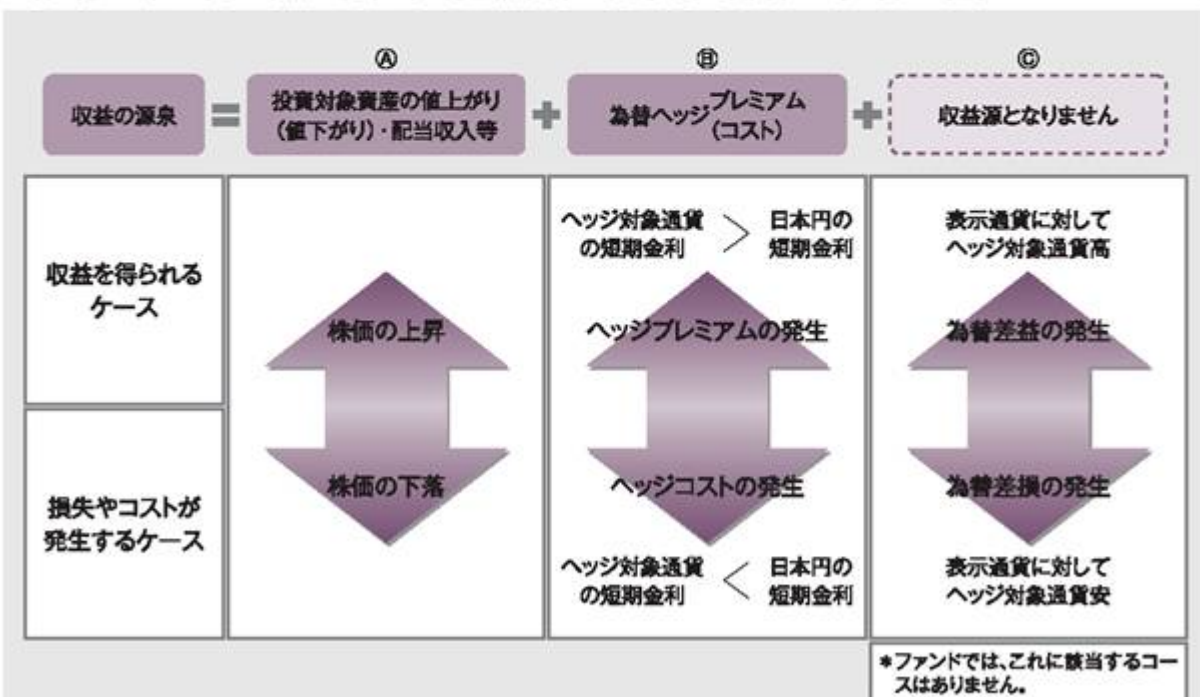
| | Ⓐ | Ⓑ | Ⓒ |
|---|---|---|---|
| 収益の源泉 = | 投資対象資産の値上がり（値下がり）・配当収入等 + | 為替ヘッジプレミアム（コスト） + | 収益源となりません |
| 収益を得られるケース | 株価の上昇 | ヘッジ対象通貨の短期金利 > 日本円の短期金利<br>ヘッジプレミアムの発生 | 表示通貨に対してヘッジ対象通貨高<br>為替差益の発生 |
| 損失やコストが発生するケース | 株価の下落 | ヘッジコストの発生<br>ヘッジ対象通貨の短期金利 < 日本円の短期金利 | 為替差損の発生<br>表示通貨に対してヘッジ対象通貨安 |

*ファンドでは、これに該当するコースはありません。